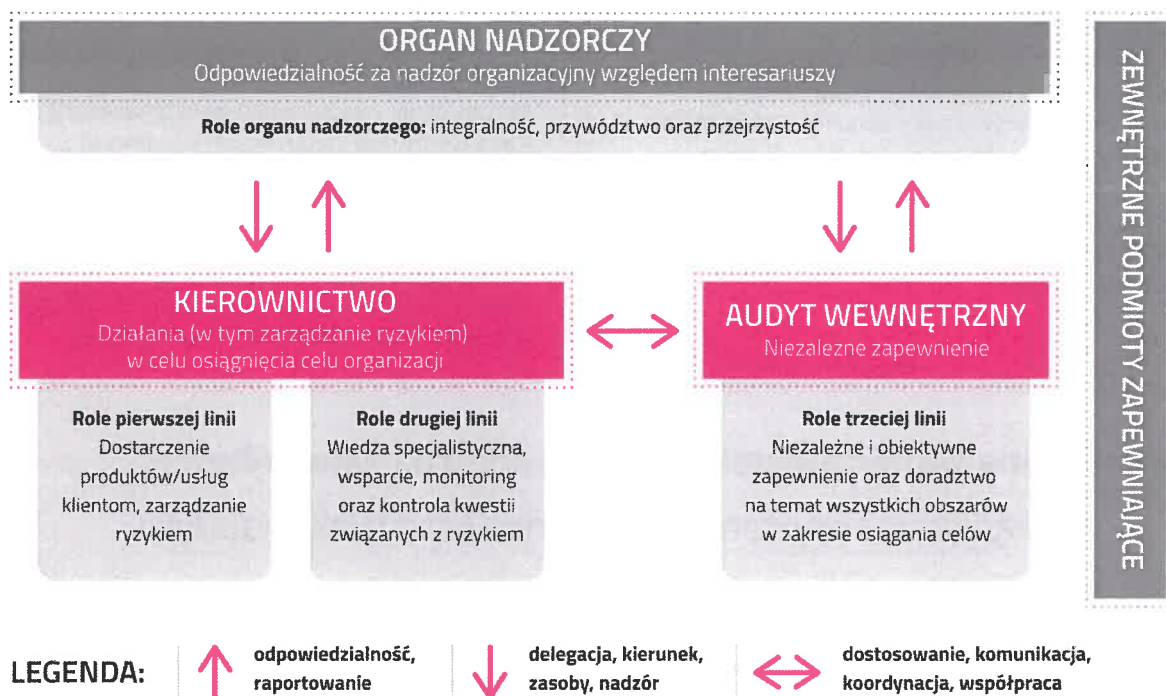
ORGAN NADZORCZY
Odpowiedzialność za nadzór organizacyjny względem interesariuszy

**Role organu nadzorczego:** integralność, przywództwo oraz przejrzystość

KIEROWNICTWO
Działania (w tym zarządzanie ryzykiem) w celu osiągnięcia celu organizacji

AUDYT WEWNĘTRZNY
Niezależne zapewnienie

**Role pierwszej linii**
Dostarczenie produktów/usług klientom, zarządzanie ryzykiem

**Role drugiej linii**
Wiedza specjalistyczna, wsparcie, monitoring oraz kontrola kwestii związanych z ryzykiem

**Role trzeciej linii**
Niezależne i obiektywne zapewnienie oraz doradztwo na temat wszystkich obszarów w zakresie osiągania celów

ZEWNĘTRZNE PODMIOTY ZAPEWNIAJĄCE

LEGENDA:
odpowiedzialność, raportowanie
delegacja, kierunek, zasoby, nadzór
dostosowanie, komunikacja, koordynacja, współpraca